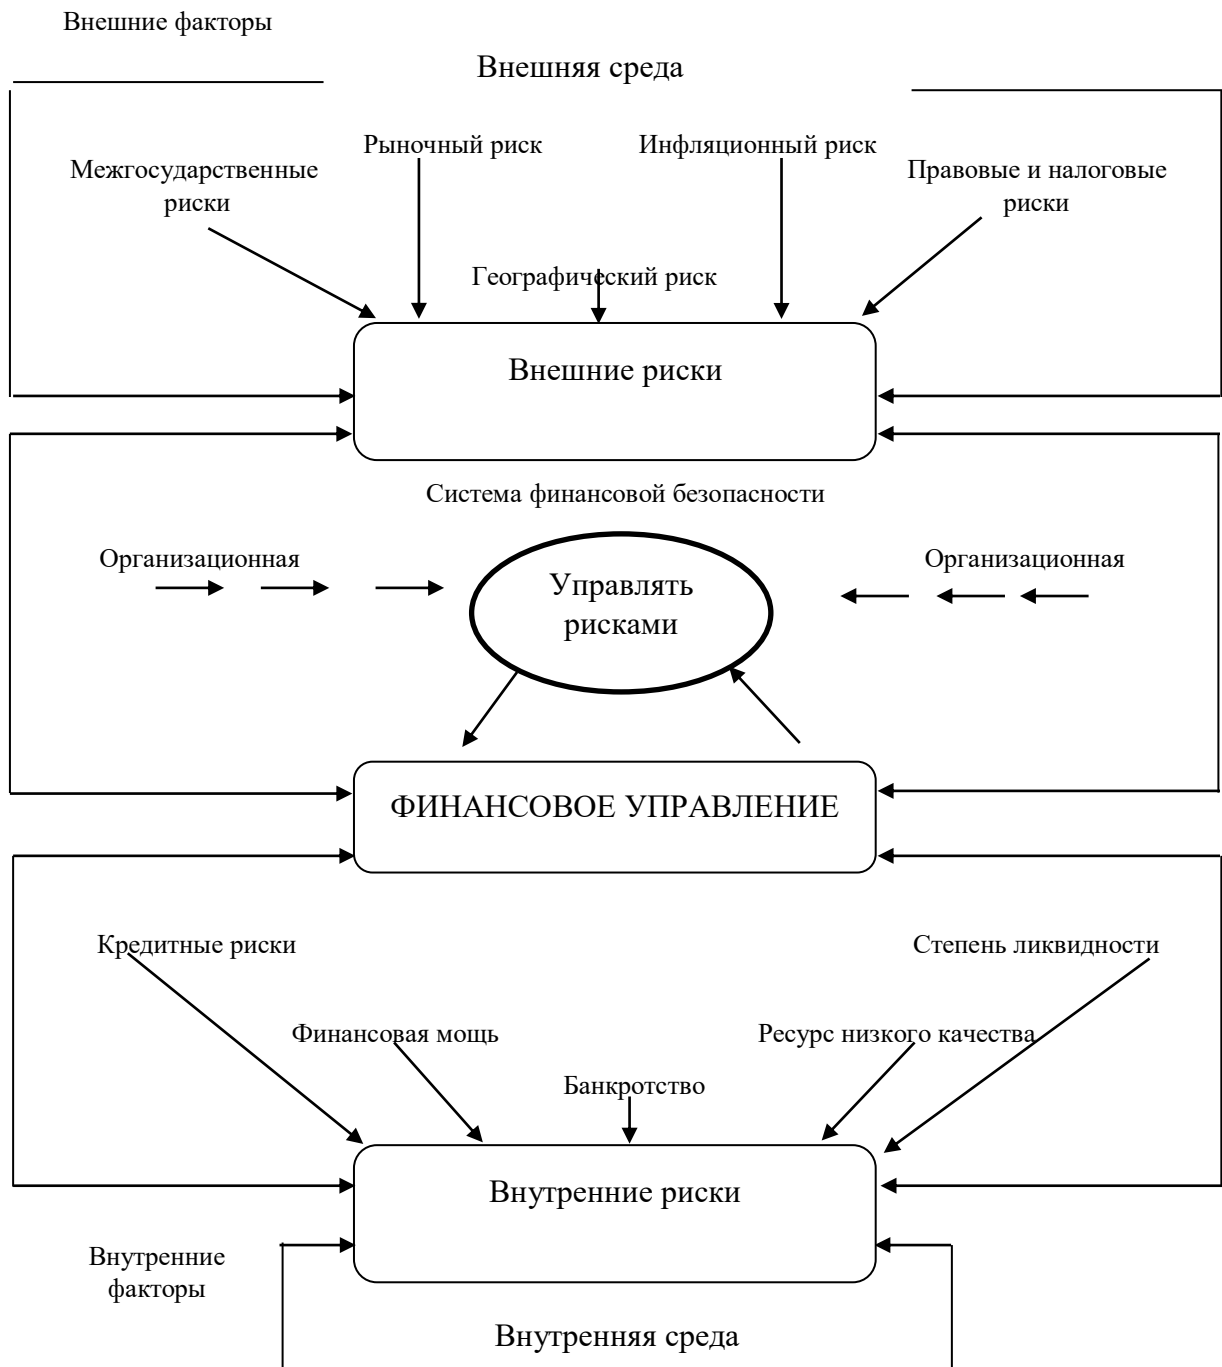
Внешние факторы

Внешняя среда

Межгосударственные риски

Рыночный риск

Географический риск

Инфляционный риск

Правовые и налоговые риски

Внешние риски

Система финансовой безопасности

Организационная

Управлять рисками

Организационная

ФИНАНСОВОЕ УПРАВЛЕНИЕ

Кредитные риски

Финансовая мощь

Банкротство

Ресурс низкого качества

Степень ликвидности

Внутренние риски

Внутренние факторы

Внутренняя среда